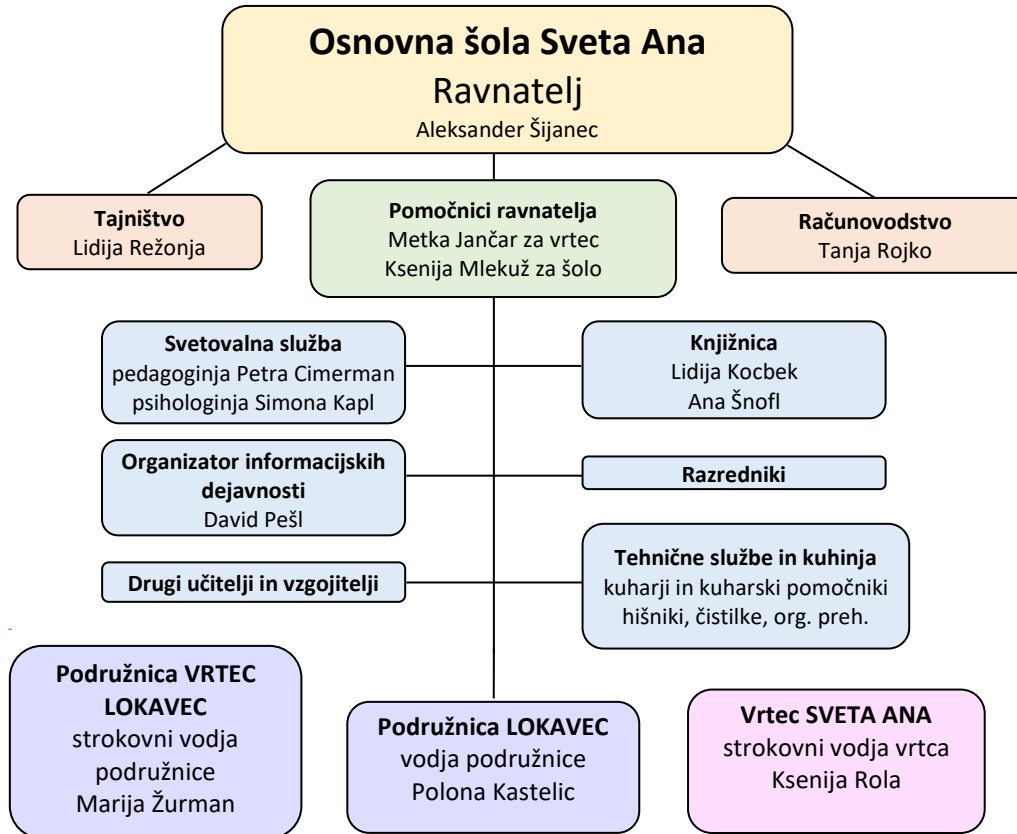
Osnovna šola Sveta Ana
Ravnatelj
Aleksander Šijanec

Tajništvo
Lidija Režonja

Pomočnici ravnatelja
Metka Jančar za vrtec
Ksenija Mlekuž za šolo

Računovodstvo
Tanja Rojko

Svetovalna služba
pedagoginja Petra Cimerman
psihologinja Simona Kapl

Knjižnica
Lidija Kocbek
Ana Šnofl

Organizator informacijskih dejavnosti
David Pešl

Razredniki

Drugi učitelji in vzgojitelji

Tehnične službe in kuhinja
kuharji in kuharski pomočniki
hišniki, čistilke, org. preh.

Podružnica VRTEC LOKAVEC
strokovni vodja podružnice
Marija Žurman

Podružnica LOKAVEC
vodja podružnice
Polona Kastelic

Vrtec SVETA ANA
strokovni vodja vrtca
Ksenija Rola